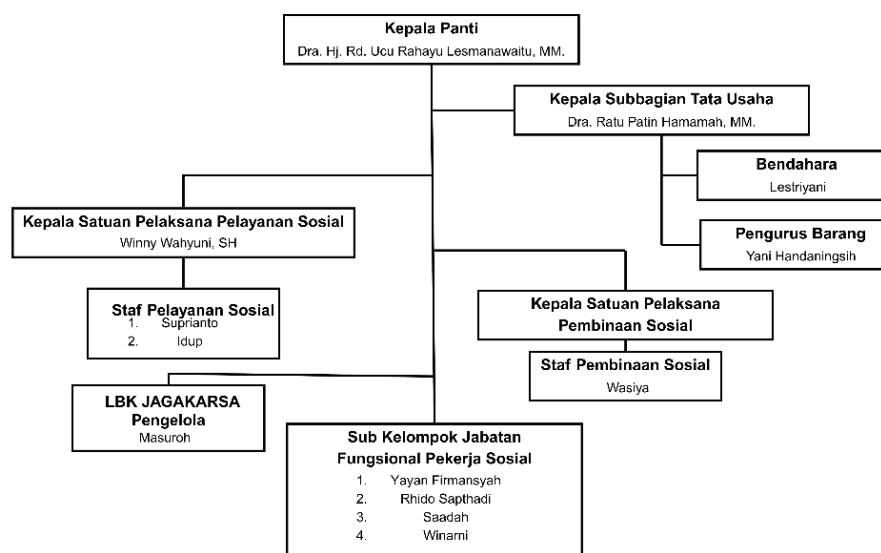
Kepala Panti
Dra. Hj. Rd. Ucu Rahayu Lesmanawaitu, MM.

Kepala Subbagian Tata Usaha
Dra. Ratu Patin Hamamah, MM.

Bendahara
Lestriyani

Pengurus Barang
Yani Handaningsih

Kepala Satuan Pelaksana Pelayanan Sosial
Winny Wahyuni, SH

Staf Pelayanan Sosial
1. Suprianto
2. Idup

Kepala Satuan Pelaksana Pembinaan Sosial

Staf Pembinaan Sosial
Wasiya

LBK JAGAKARSA
Pengelola
Masuroh

Sub Kelompok Jabatan Fungsional Pekerja Sosial
1. Yayan Firmansyah
2. Rhido Sapthadi
3. Saadah
4. Winarni